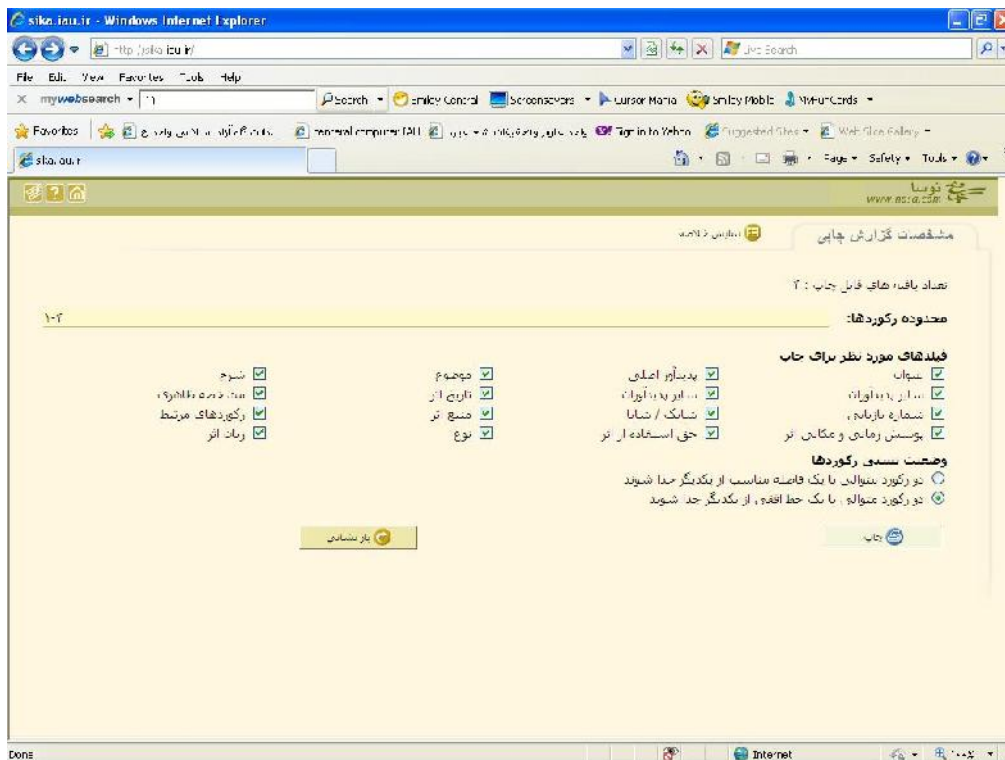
sika.iau.ir - Windows Internet Explorer

http://sika.iau.ir/

Live Search

File Edit View Favorites Tools Help

mywebsearch

Search Smiley Central Screensavers Cursor Mania Smiley Mobile MyFunCards

Favorites

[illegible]

general computer [All]

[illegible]

Sign in to Yahoo

Suggested Sites

Web Slice Gallery

sika.iau.ir

Page Safety Tools

www.nosa.com نوسا

مشخصات گزارش چاپی

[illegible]

تعداد یافته های قابل چاپ : ۲

محدوده رکوردها:

۱-۲

فیلدهای مورد نظر برای چاپ

عنوان

پدیدآور اصلی

موضوع

شرح

سایر پدیدآوران

تاریخ اثر

مشخصات ظاهری

شماره بازیابی

شابک / شاپا

منبع اثر

رکوردهای مرتبط

پوشش زمانی و مکانی اثر

حق استفاده از اثر

نوع

زبان اثر

وضعیت نسبی رکوردها

دو رکورد متوالی با یک فاصله مناسب از یکدیگر جدا شوند

دو رکورد متوالی با یک خط افقی از یکدیگر جدا شوند

چاپ

بازنشانی

Done

Internet